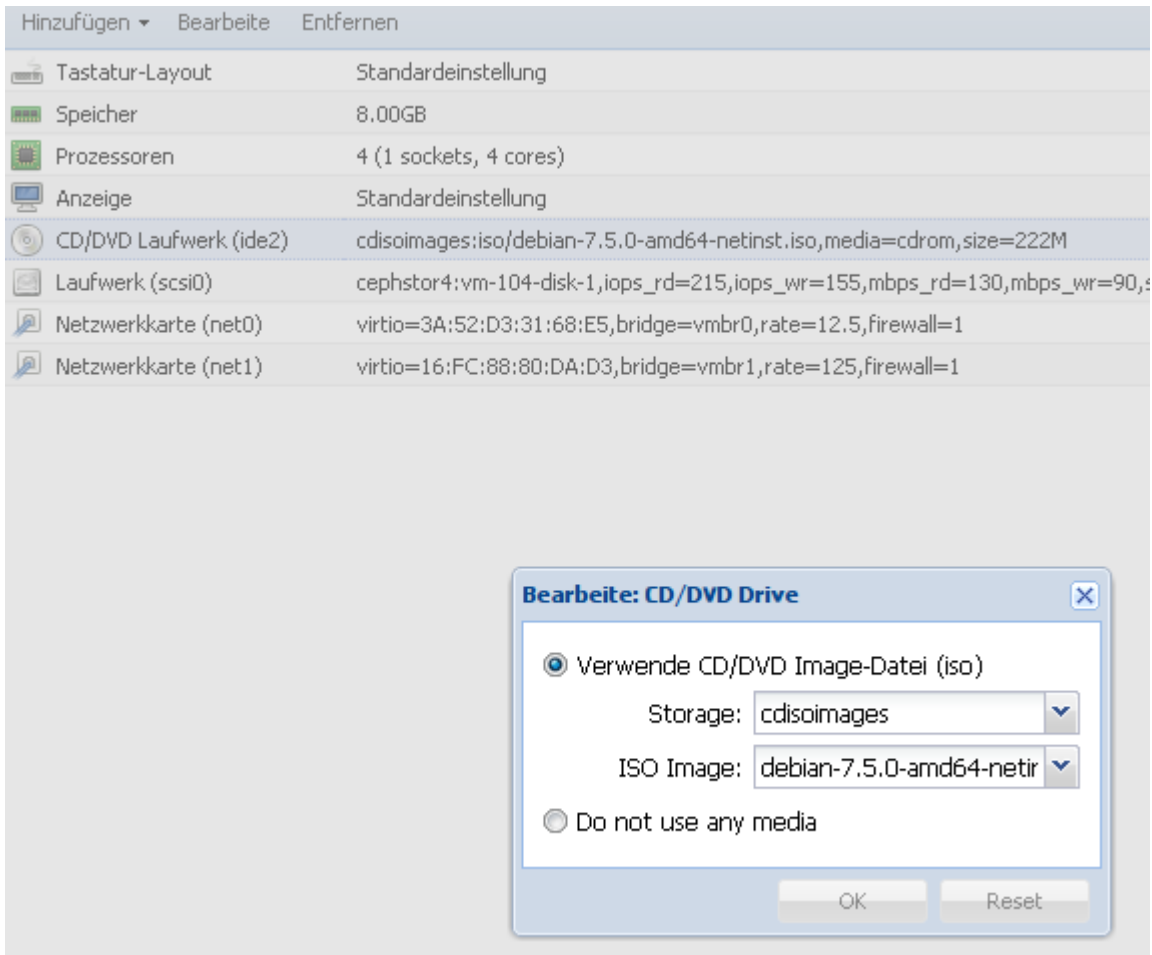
Hinzufügen ▾ Bearbeite Entfernen

| | |
|---|---|
| Tastatur-Layout | Standardeinstellung |
| Speicher | 8.00GB |
| Prozessoren | 4 (1 sockets, 4 cores) |
| Anzeige | Standardeinstellung |
| CD/DVD Laufwerk (ide2) | cdisoimages:iso/debian-7.5.0-amd64-netinst.iso,media=cdrom,size=222M |
| Laufwerk (scsi0) | cephstor4:vm-104-disk-1,iops_rd=215,iops_wr=155,mbps_rd=130,mbps_wr=90,s |
| Netzwerkkarte (net0) | virtio=3A:52:D3:31:68:E5,bridge=vmbr0,rate=12.5,firewall=1 |
| Netzwerkkarte (net1) | virtio=16:FC:88:80:DA:D3,bridge=vmbr1,rate=125,firewall=1 |

Bearbeite: CD/DVD Drive

Verwende CD/DVD Image-Datei (iso)

Storage: cdisoimages

ISO Image: debian-7.5.0-amd64-netir

Do not use any media

OK Reset